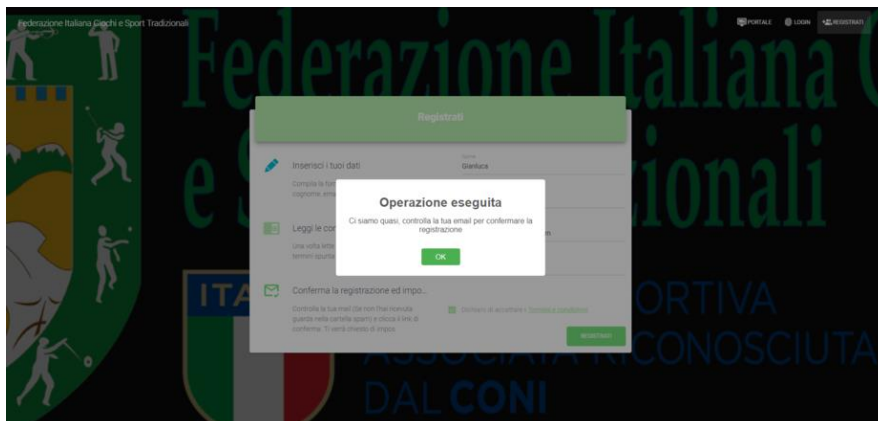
Federazione Italiana Giochi e Sport Tradizionali

PORTALE LOGIN REGISTRATI

Federazione Italiana G
e S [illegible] zionali

Registrati

Inserisci i tuoi dati

Compila la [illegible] cognome, ema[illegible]

Nome
Gianluca

Leggi le con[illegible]

Una volta lette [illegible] termini spunta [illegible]

Conferma la registrazione ed impo...

Controlla la tua mail (se non l'hai ricevuta guarda nella cartella spam) e clicca il link di conferma. Ti verrà chiesto di impos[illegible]

Dichiaro di accettare i Termini e condizioni

REGISTRATI

Operazione eseguita

Ci siamo quasi, controlla la tua email per confermare la registrazione

OK

ITA

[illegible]ORTIVA
ASSOCIATA RICONOSCIUTA
DAL CONI